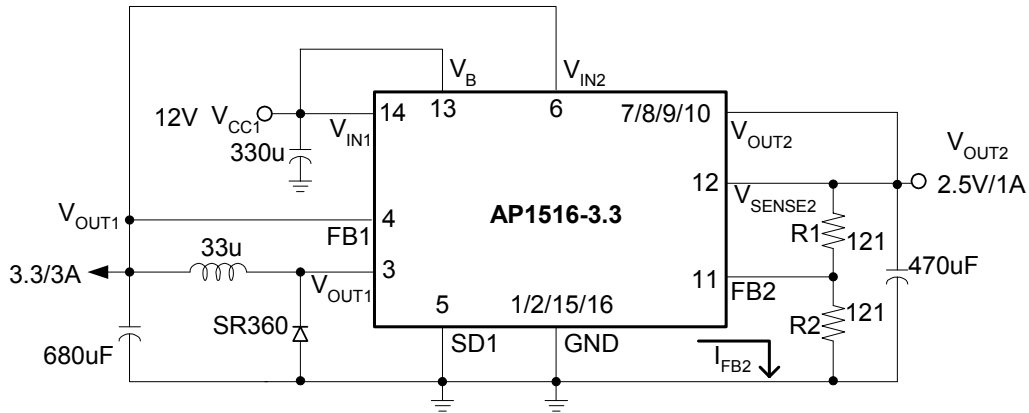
$V_B$
$V_{IN2}$
12V $V_{CC1}$
14
13
6
7/8/9/10
$V_{IN1}$
$V_{OUT2}$
$V_{OUT2}$
330u
12
$V_{SENSE2}$
2.5V/1A
$V_{OUT1}$
4
AP1516-3.3
FB1
R1
121
33u
3.3/3A
3
11
470uF
$V_{OUT1}$
FB2
5
1/2/15/16
SR360
R2
121
SD1
GND
680uF
$I_{FB2}$